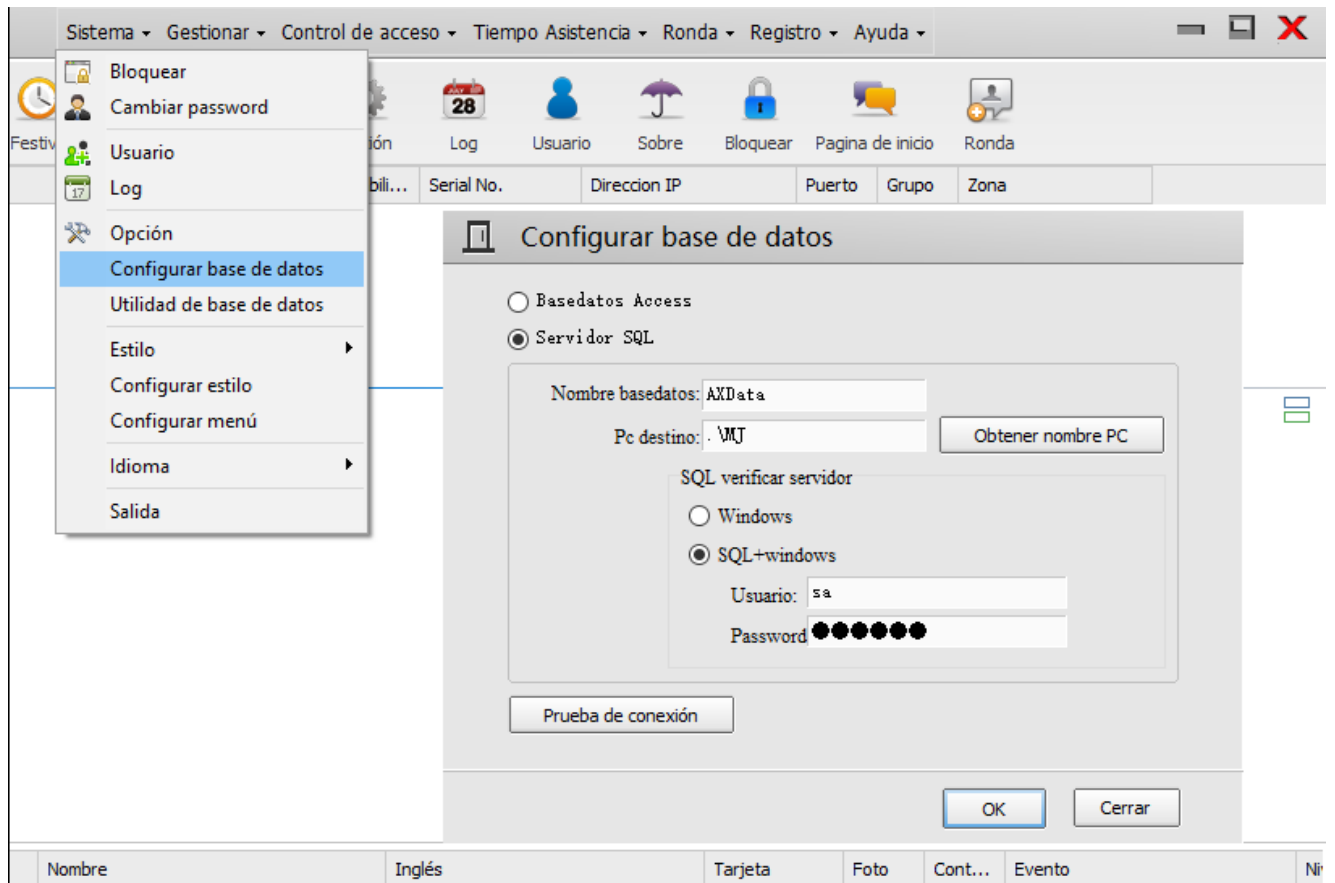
Sistema ▾ Gestionar ▾ Control de acceso ▾ Tiempo Asistencia ▾ Ronda ▾ Registro ▾ Ayuda ▾

Bloquear
Cambiar password
Usuario
Log
Opción
Configurar base de datos
Utilidad de base de datos
Estilo
Configurar estilo
Configurar menú
Idioma
Salida

Festiv ión 28 Log Usuario Sobre Bloquear Pagina de inicio Ronda

bili... Serial No. Direccion IP Puerto Grupo Zona

Configurar base de datos

Basedatos Access
Servidor SQL

Nombre basedatos: AXData
Pc destino: .\MJ
Obtener nombre PC

SQL verificar servidor
Windows
SQL+windows
Usuario: sa
Password ●●●●●●

Prueba de conexión

OK Cerrar

Nombre Inglés Tarjeta Foto Cont... Evento Ni